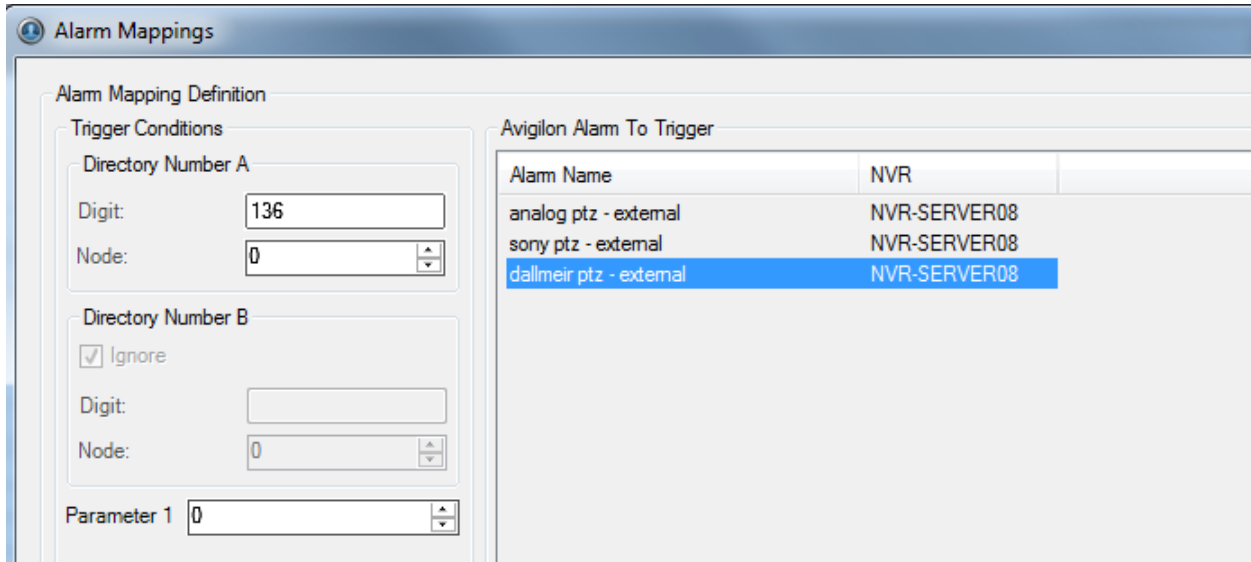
Alarm Mappings

Alarm Mapping Definition

Trigger Conditions

Directory Number A

Digit: 136

Node: 0

Directory Number B

Ignore

Digit:

Node: 0

Parameter 1 0

Avigilon Alarm To Trigger

| Alarm Name | NVR |
|---|---|
| analog ptz - external | NVR-SERVER08 |
| sony ptz - external | NVR-SERVER08 |
| dallmeir ptz - external | NVR-SERVER08 |